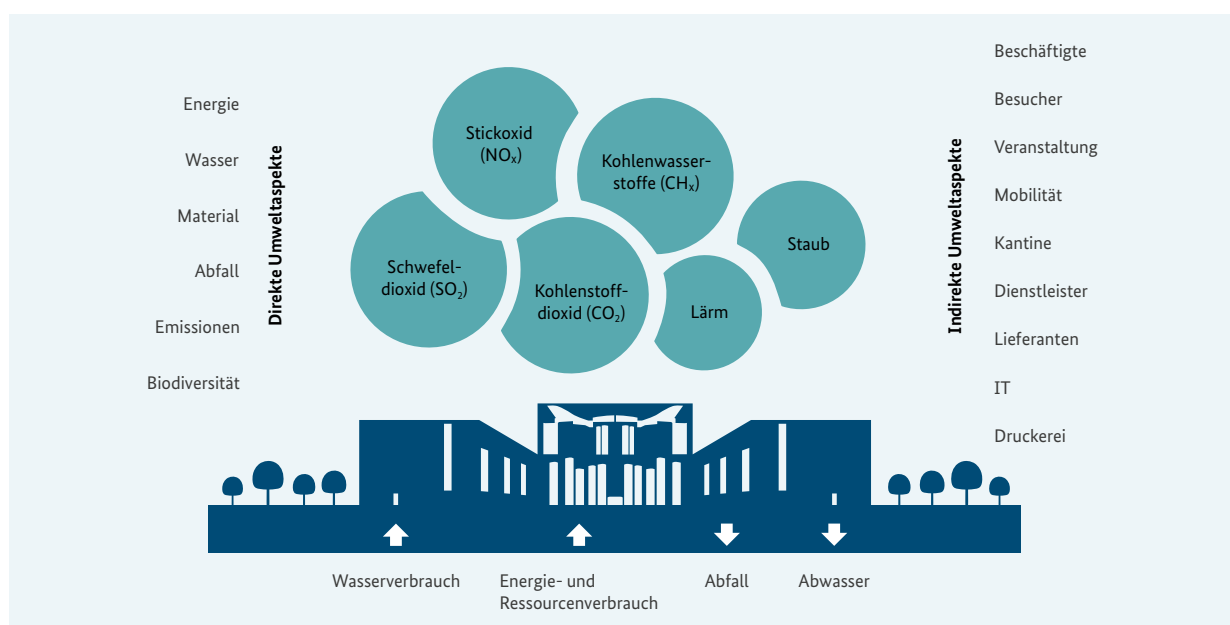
Energie

Wasser

Material

Abfall

Emissionen

Biodiversität

Direkte Umweltaspekte

Stickoxid ($NO_x$)

Kohlenwasserstoffe ($CH_x$)

Schwefeldioxid ($SO_2$)

Kohlenstoffdioxid ($CO_2$)

Staub

Lärm

Indirekte Umweltaspekte

Beschäftigte

Besucher

Veranstaltung

Mobilität

Kantine

Dienstleister

Lieferanten

IT

Druckerei

Wasserverbrauch

Energie- und Ressourcenverbrauch

Abfall

Abwasser